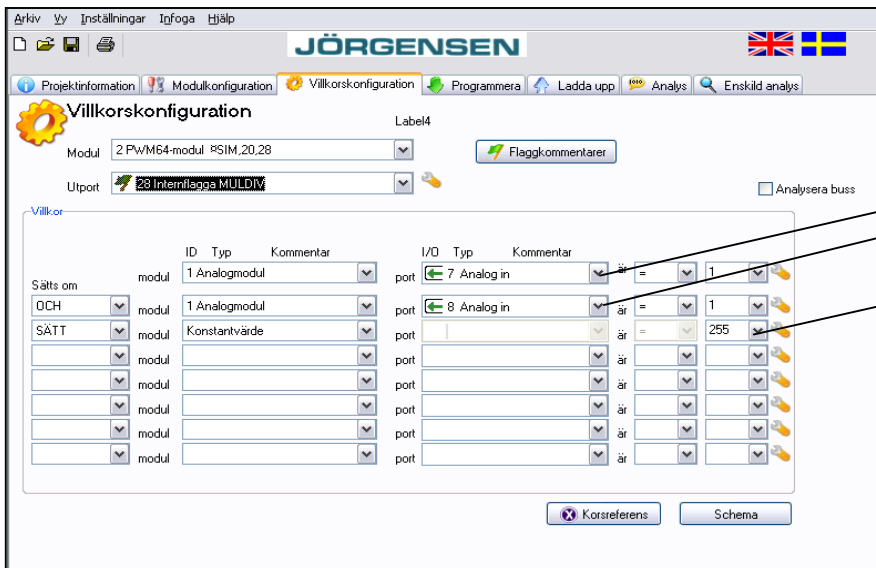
Arkiv Vy Inställningar Infoga Hjälp

JÖRGENSEN

Projektinformation | Modulkonfiguration | Villkorskonfiguration | Programmera | Ladda upp | Analys | Enskild analys

Villkorskonfiguration

Label4

Modul 2 PWM64-modul ⁸SIM,20,28

Flaggkommentarer

Utport 28 Internflagga MULDIV

Analysera buss

Villkor

ID Typ Kommentar

I/O Typ Kommentar

| | | | | | | | | |
|---|---|---|---|---|---|---|---|---|
| Sätts om | modul | 1 Analogmodul | port | 7 Analog in | är | = | | 1 |
| OCH | modul | 1 Analogmodul | port | 8 Analog in | är | = | | 1 |
| SÄTT | modul | Konstantvärde | port | | är | = | | 255 |
| | modul | | port | | är | | | |
| | modul | | port | | är | | | |
| | modul | | port | | är | | | |
| | modul | | port | | är | | | |
| | modul | | port | | är | | | |

Korsreferens

Schema